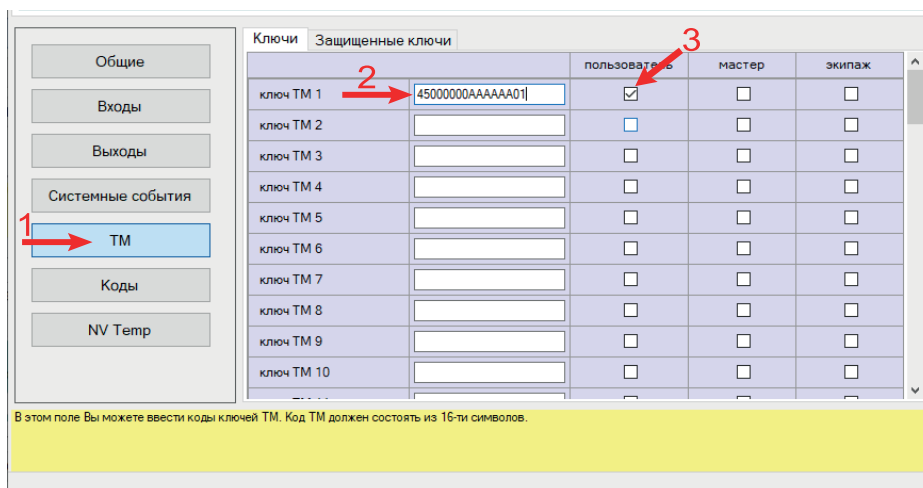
Общие

Входы

Выходы

Системные события

1

ТМ

Коды

NV Temp

Ключи | Защищенные ключи

2

3

|  |  | пользователь | мастер | экипаж |
|---|---|---|---|---|
| ключ ТМ 1 | 45000000AAAAAA01 | ☑ | ☐ | ☐ |
| ключ ТМ 2 |  | ☐ | ☐ | ☐ |
| ключ ТМ 3 |  | ☐ | ☐ | ☐ |
| ключ ТМ 4 |  | ☐ | ☐ | ☐ |
| ключ ТМ 5 |  | ☐ | ☐ | ☐ |
| ключ ТМ 6 |  | ☐ | ☐ | ☐ |
| ключ ТМ 7 |  | ☐ | ☐ | ☐ |
| ключ ТМ 8 |  | ☐ | ☐ | ☐ |
| ключ ТМ 9 |  | ☐ | ☐ | ☐ |
| ключ ТМ 10 |  | ☐ | ☐ | ☐ |

В этом поле Вы можете ввести коды ключей ТМ. Код ТМ должен состоять из 16-ти символов.